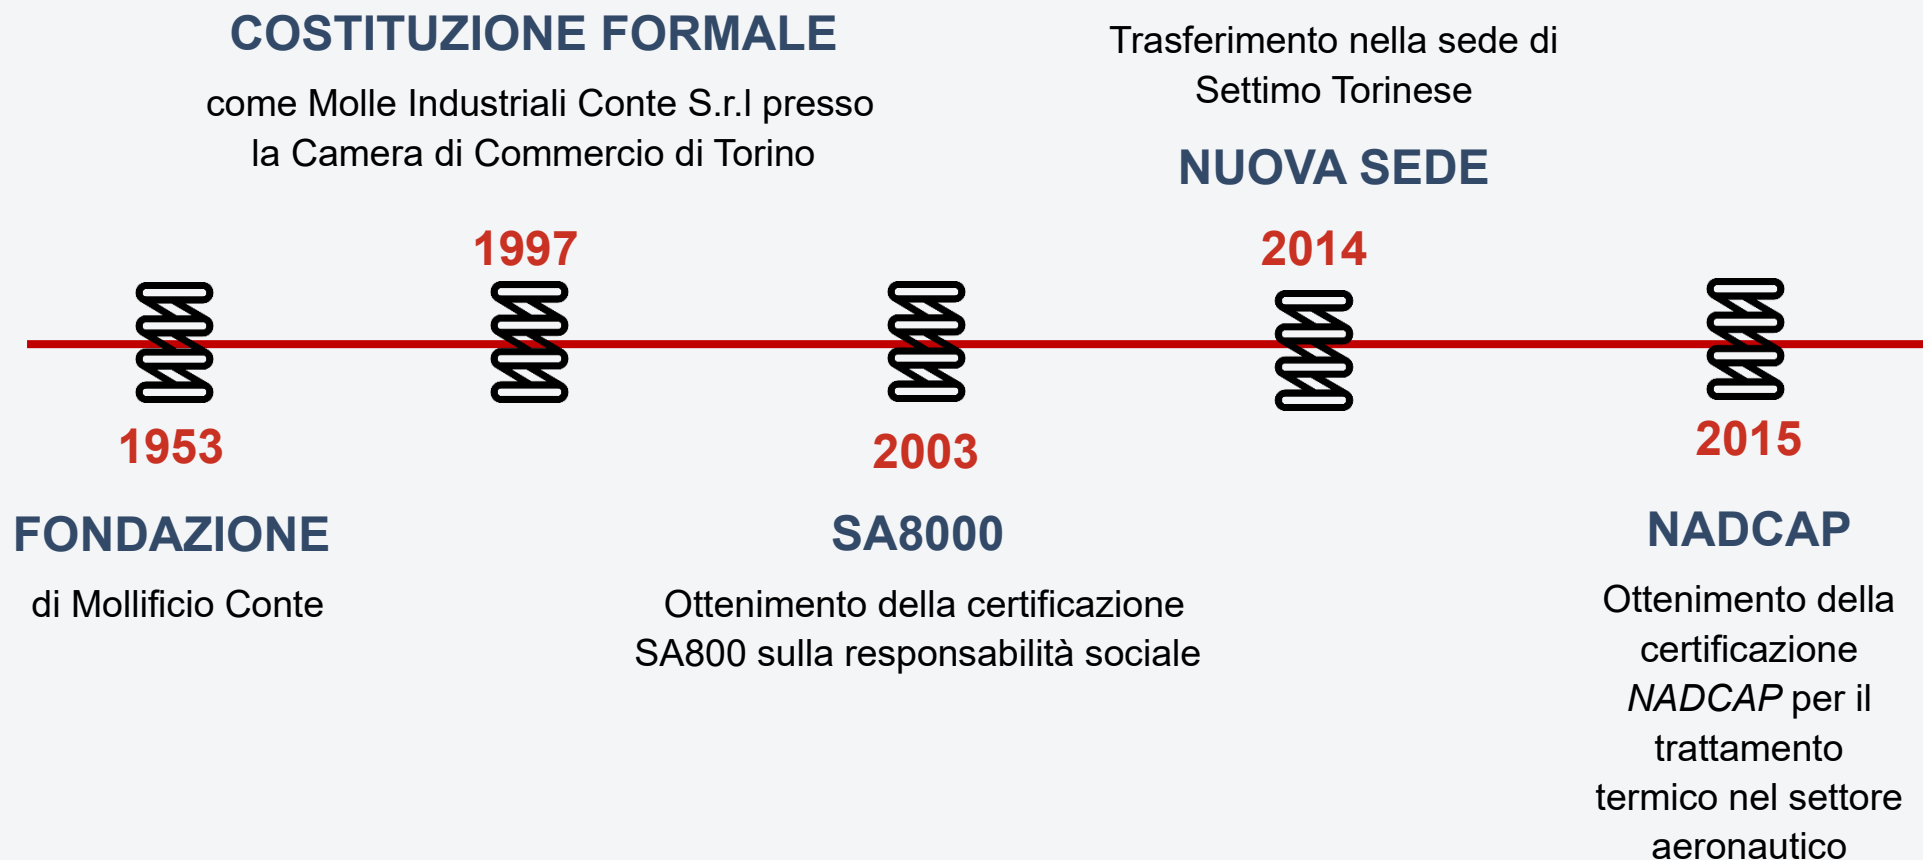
COSTITUZIONE FORMALE

come Molle Industriali Conte S.r.l presso la Camera di Commercio di Torino

1997

Trasferimento nella sede di Settimo Torinese

NUOVA SEDE

2014

1953

FONDAZIONE

di Mollificio Conte

2003

SA8000

Ottenimento della certificazione SA800 sulla responsabilità sociale

2015

NADCAP

Ottenimento della certificazione *NADCAP* per il trattamento termico nel settore aeronautico